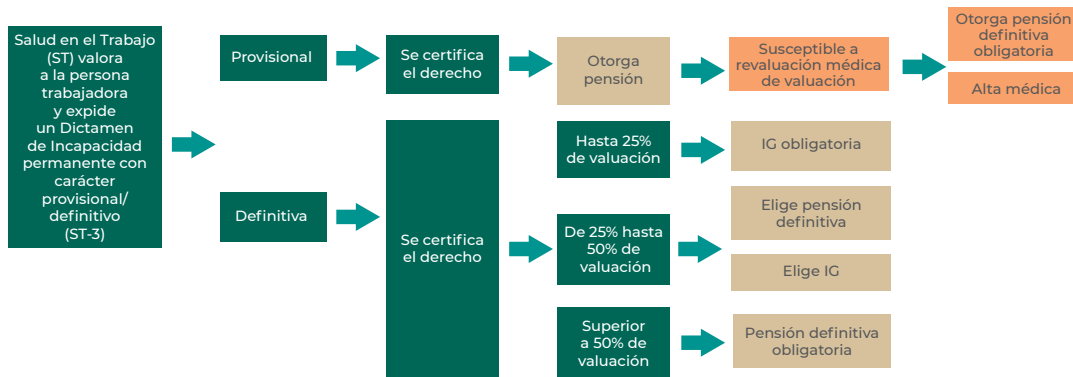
Salud en el Trabajo (ST) valora a la persona trabajadora y expide un Dictamen de Incapacidad permanente con carácter provisional/ definitivo (ST-3)

Provisional

Se certifica el derecho

Otorga pensión

Susceptible a revaluación médica de valuación

Otorga pensión definitiva obligatoria

Alta médica

Definitiva

Se certifica el derecho

Hasta 25% de valuación

IG obligatoria

De 25% hasta 50% de valuación

Elige pensión definitiva

Elige IG

Superior a 50% de valuación

Pensión definitiva obligatoria